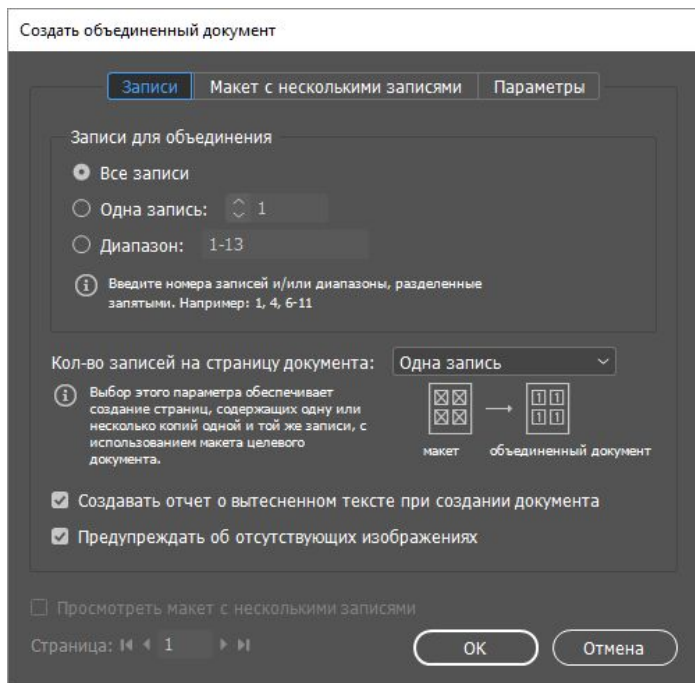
Создать объединенный документ

Записи | Макет с несколькими записями | Параметры

Записи для объединения

Все записи

Одна запись: 1

Диапазон: 1-13

Введите номера записей и/или диапазоны, разделенные запятыми. Например: 1, 4, 6-11

Кол-во записей на страницу документа: Одна запись

Выбор этого параметра обеспечивает создание страниц, содержащих одну или несколько копий одной и той же записи, с использованием макета целевого документа.

1 1
1 1

макет

объединенный документ

Создавать отчет о вытесненном тексте при создании документа

Предупреждать об отсутствующих изображениях

Просмотреть макет с несколькими записями

Страница: 1

OK

Отмена